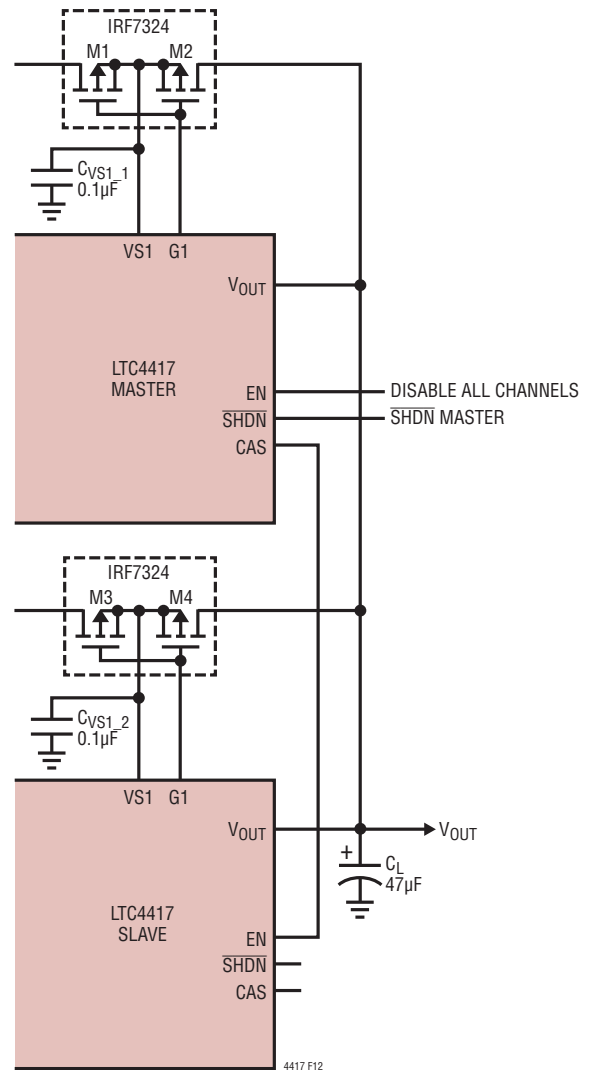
IRF7324
M1
M2
$C_{VS1\_1}$
0.1µF
VS1
G1
$V_{OUT}$
LTC4417
MASTER
EN
$\overline{SHDN}$
CAS
DISABLE ALL CHANNELS
$\overline{SHDN}$ MASTER
IRF7324
M3
M4
$C_{VS1\_2}$
0.1µF
VS1
G1
$V_{OUT}$
$V_{OUT}$
+
$C_L$
47µF
LTC4417
SLAVE
EN
$\overline{SHDN}$
CAS
4417 F12